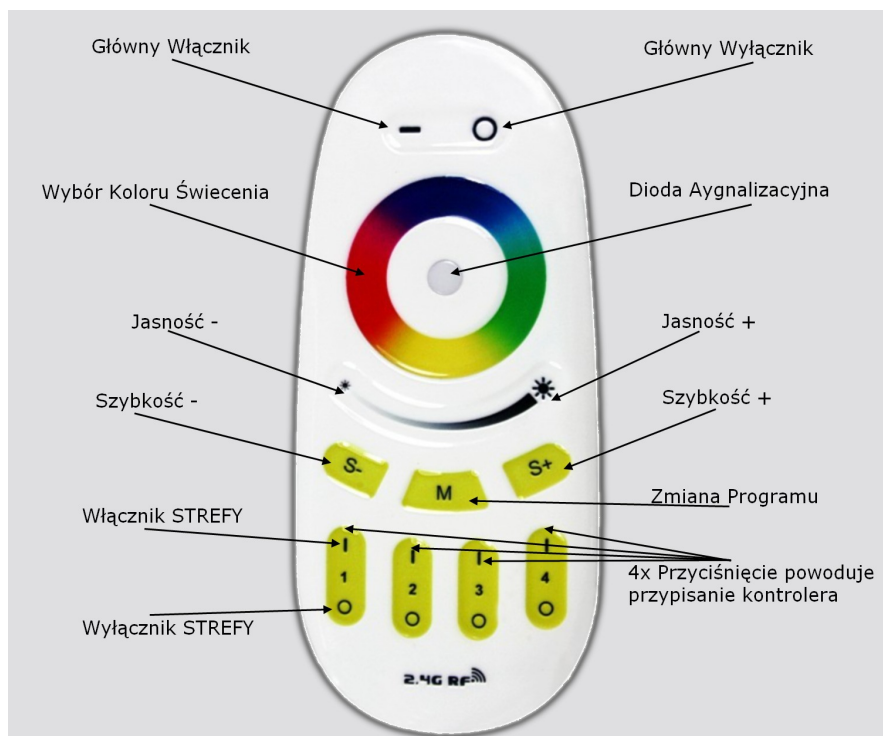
Główny Włącznik

Główny Wyłącznik

Wybór Koloru Świecenia

Dioda Aygnalizacyjna

Jasność -

Jasność +

Szybkość -

Szybkość +

S-

M

S+

Zmiana Programu

Włącznik STREFY

I
1
O

I
2
O

I
3
O

I
4
O

4x Przyciśnięcie powoduje przypisanie kontrolera

Wyłącznik STREFY

2.4G RF